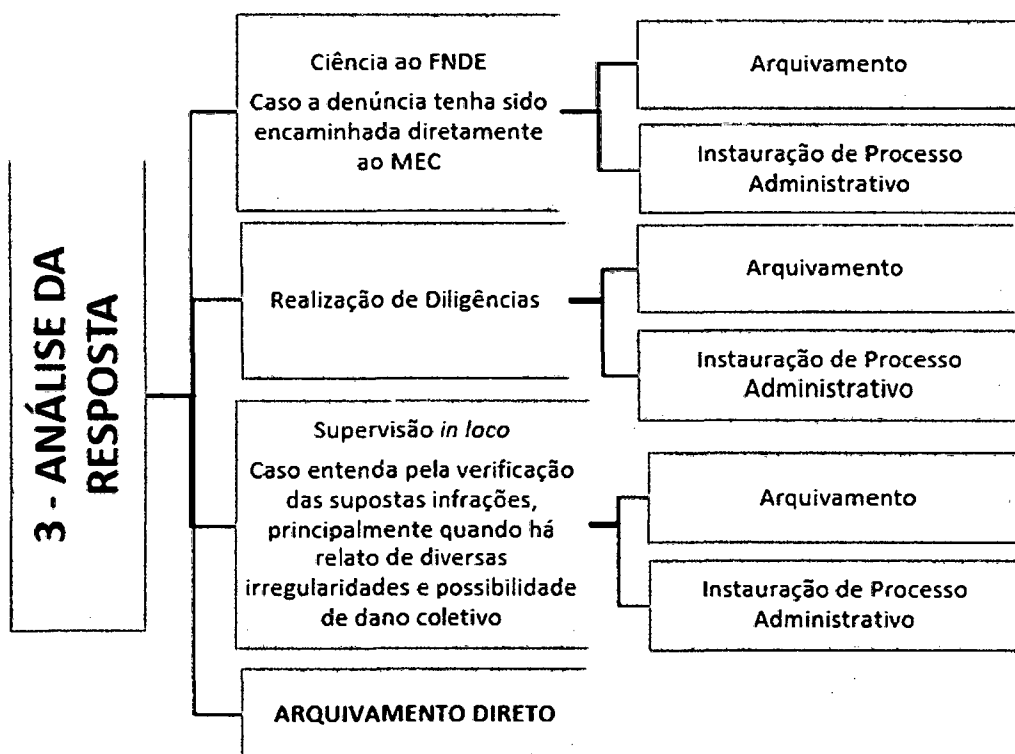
3 - ANÁLISE DA RESPOSTA

Ciência ao FNDE
Caso a denúncia tenha sido encaminhada diretamente ao MEC

Arquivamento

Instauração de Processo Administrativo

Realização de Diligências

Arquivamento

Instauração de Processo Administrativo

Supervisão *in loco*
Caso entenda pela verificação das supostas infrações, principalmente quando há relato de diversas irregularidades e possibilidade de dano coletivo

Arquivamento

Instauração de Processo Administrativo

ARQUIVAMENTO DIRETO